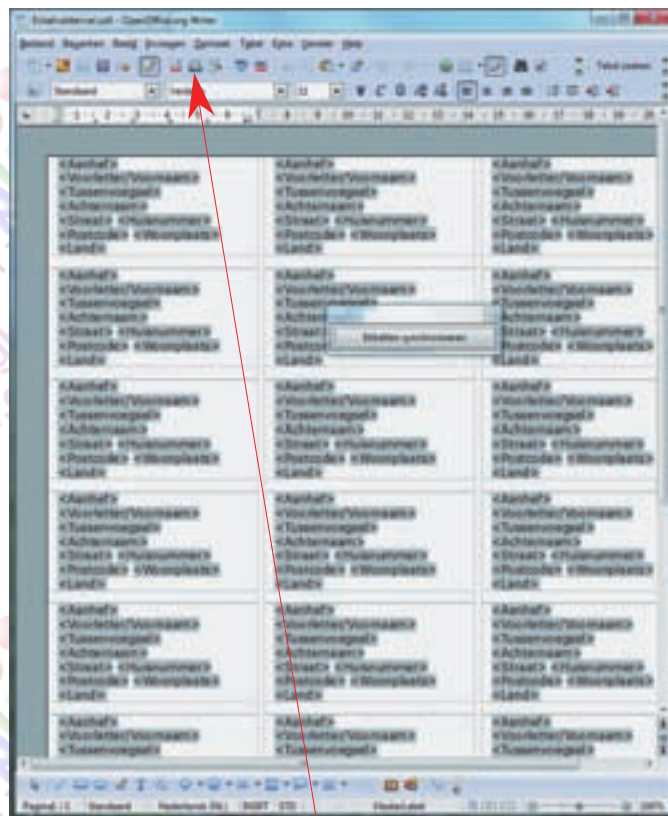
Etiketten.odt - OpenOffice.org Writer

Bestand Bewerken Beeld Invoegen Opmaak Tabel Extra Venster Help

Standaard

<Aanhef>
<Voorletter/Voornaam>
<Tussenvoegsel>
<Achternaam>
<Straat> <Huisnummer>
<Postcode> <Woonplaats>
<Land>

<Aanhef>
<Voorletter/Voornaam>
<Tussenvoegsel>
<Achternaam>
<Straat> <Huisnummer>
<Postcode> <Woonplaats>
<Land>

<Aanhef>
<Voorletter/Voornaam>
<Tussenvoegsel>
<Achternaam>
<Straat> <Huisnummer>
<Postcode> <Woonplaats>
<Land>

<Aanhef>
<Voorletter/Voornaam>
<Tussenvoegsel>
<Achternaam>
<Straat> <Huisnummer>
<Postcode> <Woonplaats>
<Land>

<Aanhef>
<Voorletter/Voornaam>
<Tussenvoegsel>
<Achternaam>
<Straat> <Huisnummer>
<Postcode> <Woonplaats>
<Land>

<Aanhef>
<Voorletter/Voornaam>
<Tussenvoegsel>
<Achternaam>
<Straat> <Huisnummer>
<Postcode> <Woonplaats>
<Land>

Etiketten synchroniseren

<Aanhef>
<Voorletter/Voornaam>
<Tussenvoegsel>

Pagina 1 / 1 Standaard Nederlands (NL) INSRT STD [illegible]